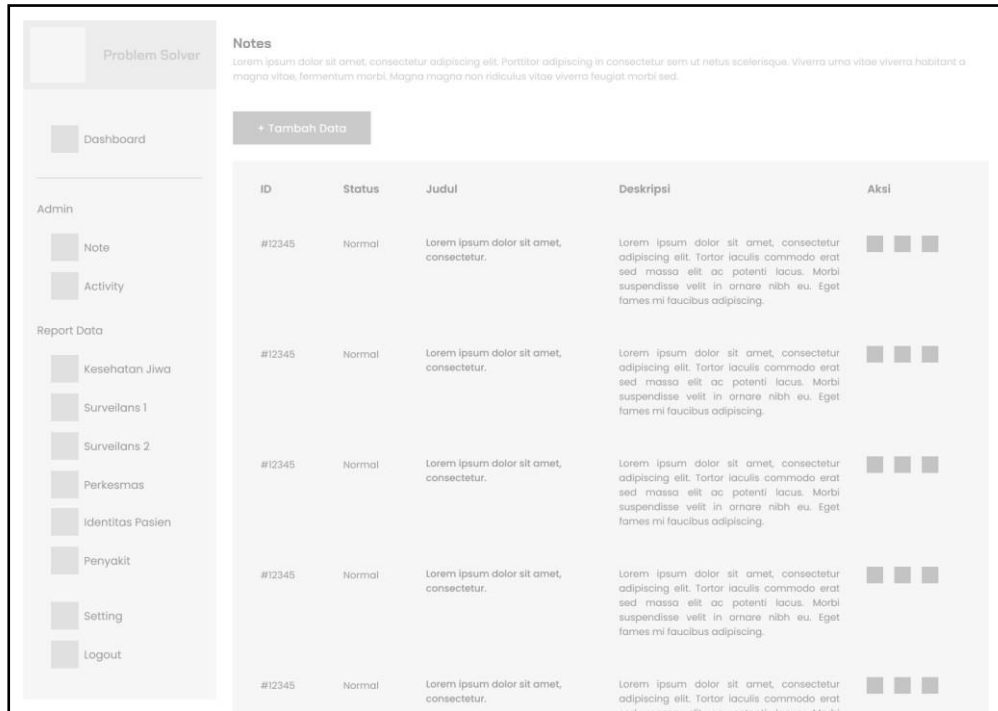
Problem Solver

Dashboard

Admin

Note

Activity

Report Data

Kesehatan Jiwa

Surveilans 1

Surveilans 2

Perkesmas

Identitas Pasien

Penyakit

Setting

Logout

Notes

Lorem ipsum dolor sit amet, consectetur adipiscing elit. Porttitor adipiscing in consectetur sem ut netus scelerisque. Viverra urna vitae viverra habitant a magna vitae, fermentum morbi. Magna magna non ridiculus vitae viverra feugiat morbi sed.

+ Tambah Data

| ID | Status | Judul | Deskripsi | Aksi |
|---|---|---|---|---|
| #12345 | Normal | Lorem ipsum dolor sit amet, consectetur. | Lorem ipsum dolor sit amet, consectetur adipiscing elit. Tortor iaculis commodo erat sed massa elit ac potenti lacus. Morbi suspendisse velit in ornare nibh eu. Eget fames mi faucibus adipiscing. | |
| #12345 | Normal | Lorem ipsum dolor sit amet, consectetur. | Lorem ipsum dolor sit amet, consectetur adipiscing elit. Tortor iaculis commodo erat sed massa elit ac potenti lacus. Morbi suspendisse velit in ornare nibh eu. Eget fames mi faucibus adipiscing. | |
| #12345 | Normal | Lorem ipsum dolor sit amet, consectetur. | Lorem ipsum dolor sit amet, consectetur adipiscing elit. Tortor iaculis commodo erat sed massa elit ac potenti lacus. Morbi suspendisse velit in ornare nibh eu. Eget fames mi faucibus adipiscing. | |
| #12345 | Normal | Lorem ipsum dolor sit amet, consectetur. | Lorem ipsum dolor sit amet, consectetur adipiscing elit. Tortor iaculis commodo erat sed massa elit ac potenti lacus. Morbi suspendisse velit in ornare nibh eu. Eget fames mi faucibus adipiscing. | |
| #12345 | Normal | Lorem ipsum dolor sit amet, consectetur. | Lorem ipsum dolor sit amet, consectetur adipiscing elit. Tortor iaculis commodo erat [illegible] | |